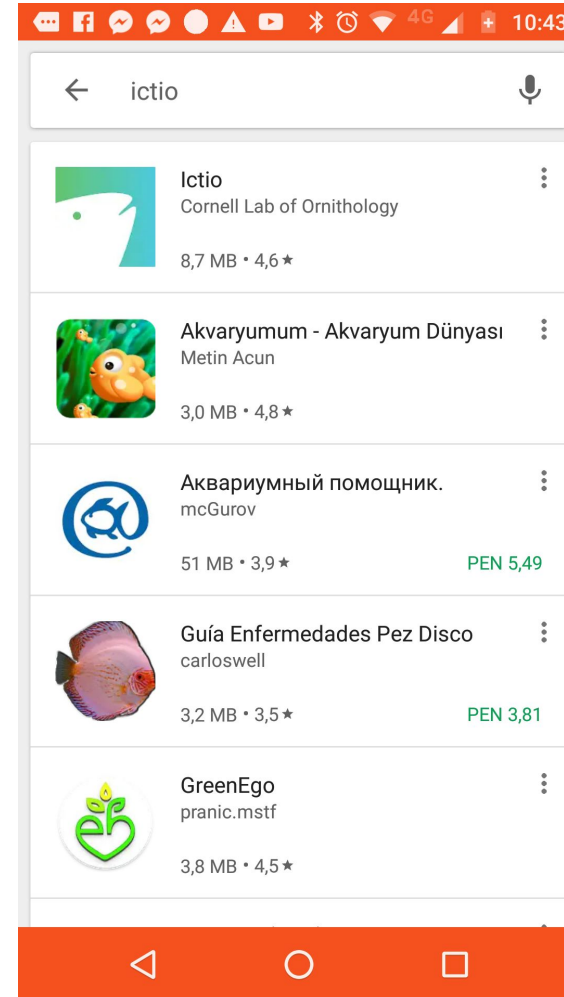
4G 10:43

ictio

Ictio
Cornell Lab of Ornithology
8,7 MB • 4,6 ★

Akvaryumum - Akvaryum Dünyası
Metin Acun
3,0 MB • 4,8 ★

Аквариумный помощник.
mcGurov
51 MB • 3,9 ★
PEN 5,49

Guía Enfermedades Pez Disco
carloswell
3,2 MB • 3,5 ★
PEN 3,81

GreenEgo
pranic.mstf
3,8 MB • 4,5 ★